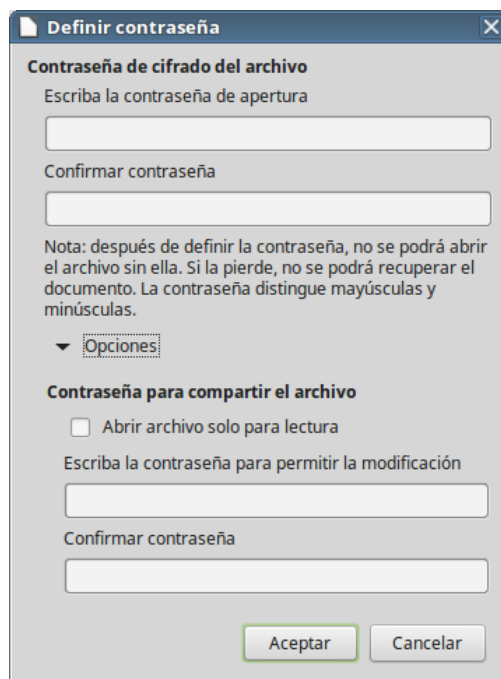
Definir contraseña

Contraseña de cifrado del archivo

Escriba la contraseña de apertura

Confirmar contraseña

Nota: después de definir la contraseña, no se podrá abrir el archivo sin ella. Si la pierde, no se podrá recuperar el documento. La contraseña distingue mayúsculas y minúsculas.

Opciones

Contraseña para compartir el archivo

Abrir archivo solo para lectura

Escriba la contraseña para permitir la modificación

Confirmar contraseña

Aceptar

Cancelar